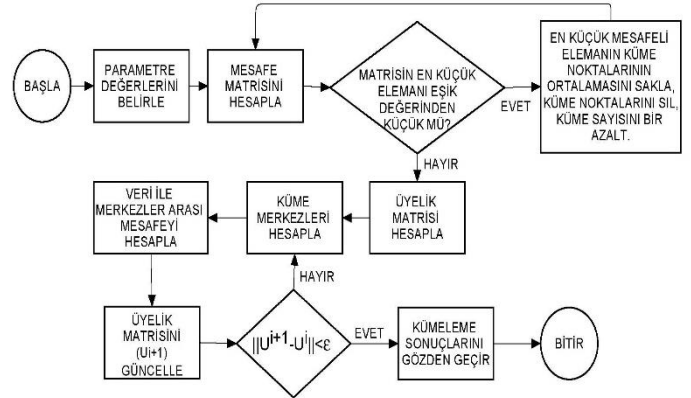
BAŞLA

PARAMETRE DEĞERLERİNİ BELİRLE

MESAFE MATRİSİNİ HESAPLA

MATRİSİN EN KÜÇÜK ELEMANI EŞİK DEĞERİNDEN KÜÇÜK MÜ?

EVET

EN KÜÇÜK MESAFELİ ELEMANIN KÜME NOKTALARININ ORTALAMASINI SAKLA, KÜME NOKTALARINI SİL, KÜME SAYISINI BİR AZALT.

HAYIR

ÜYELİK MATRİSİ HESAPLA

KÜME MERKEZLERİ HESAPLA

VERİ İLE MERKEZLER ARASI MESAFEYİ HESAPLA

HAYIR

ÜYELİK MATRİSİNİ (Ui+1) GÜNCELLE

$||U^{i+1}-U^{i}||<\varepsilon$

EVET

KÜMELEME SONUÇLARINI GÖZDEN GEÇİR

BİTİR